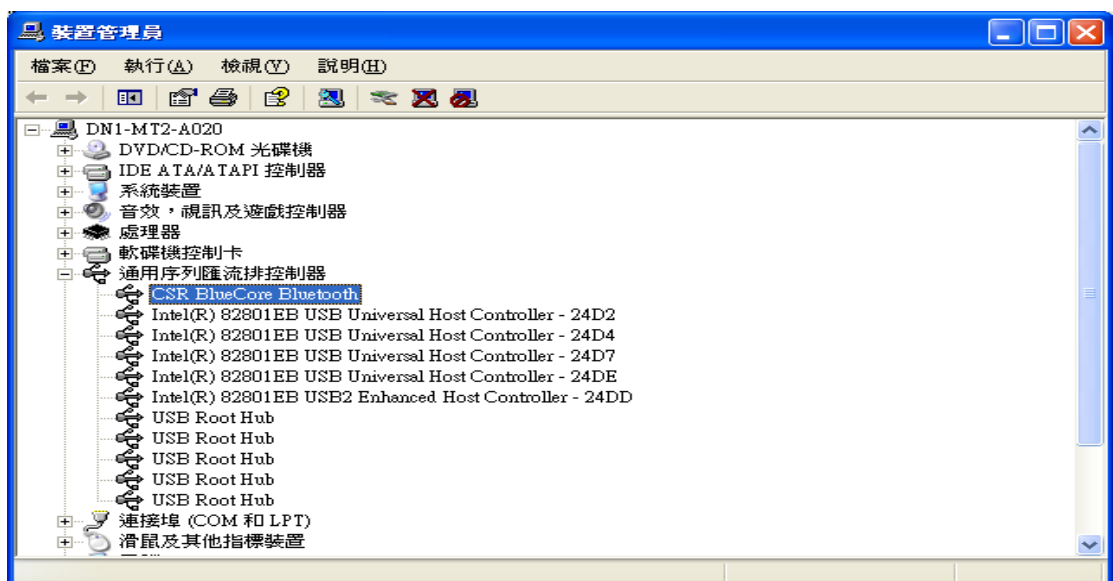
裝置管理員

檔案(F) 執行(A) 檢視(V) 說明(H)

DN1-MT2-A020
DVD/CD-ROM 光碟機
IDE ATA/ATAPI 控制器
系統裝置
音效，視訊及遊戲控制器
處理器
軟碟機控制卡
通用序列匯流排控制器
CSR BlueCore Bluetooth
Intel(R) 82801EB USB Universal Host Controller - 24D2
Intel(R) 82801EB USB Universal Host Controller - 24D4
Intel(R) 82801EB USB Universal Host Controller - 24D7
Intel(R) 82801EB USB Universal Host Controller - 24DE
Intel(R) 82801EB USB2 Enhanced Host Controller - 24DD
USB Root Hub
USB Root Hub
USB Root Hub
USB Root Hub
USB Root Hub
連接埠 (COM 和 LPT)
滑鼠及其他指標裝置